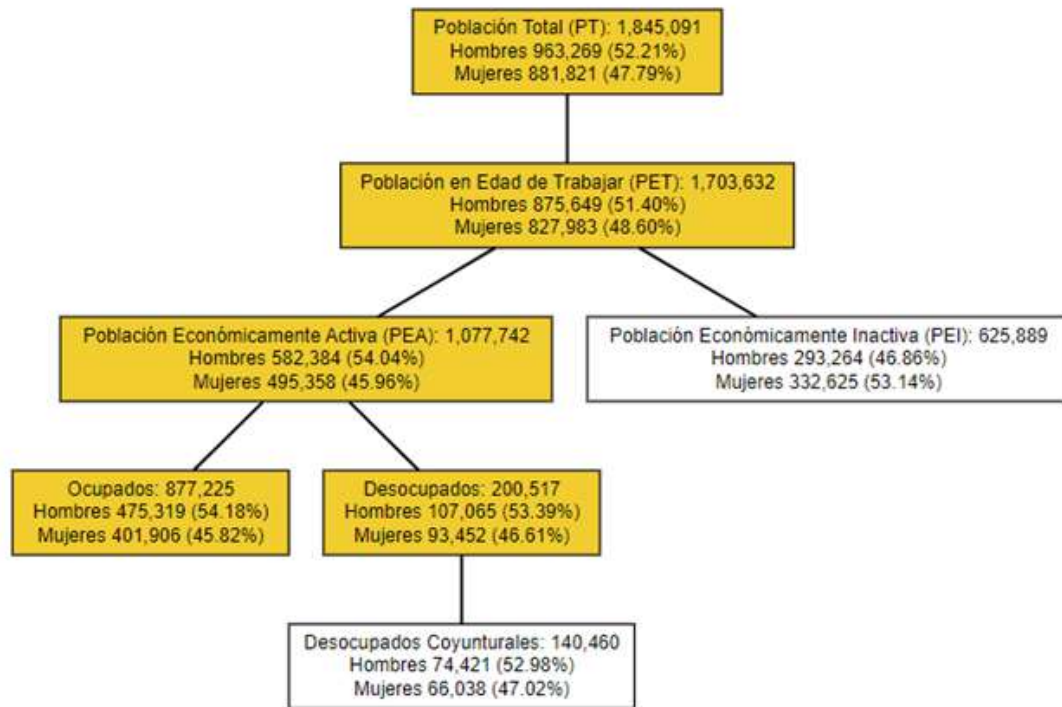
Población Total (PT): 1,845,091
Hombres 963,269 (52.21%)
Mujeres 881,821 (47.79%)

Población en Edad de Trabajar (PET): 1,703,632
Hombres 875,649 (51.40%)
Mujeres 827,983 (48.60%)

Población Económicamente Activa (PEA): 1,077,742
Hombres 582,384 (54.04%)
Mujeres 495,358 (45.96%)

Población Económicamente Inactiva (PEI): 625,889
Hombres 293,264 (46.86%)
Mujeres 332,625 (53.14%)

Ocupados: 877,225
Hombres 475,319 (54.18%)
Mujeres 401,906 (45.82%)

Desocupados: 200,517
Hombres 107,065 (53.39%)
Mujeres 93,452 (46.61%)

Desocupados Coyunturales: 140,460
Hombres 74,421 (52.98%)
Mujeres 66,038 (47.02%)